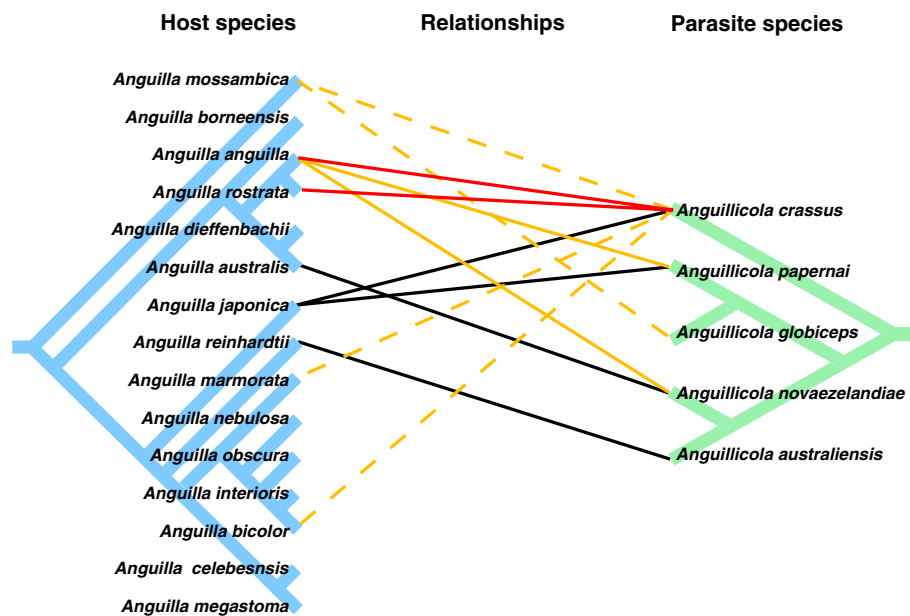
Host species

Relationships

Parasite species

Anguilla mossambica
Anguilla borneensis
Anguilla anguilla
Anguilla rostrata
Anguilla dieffenbachii
Anguilla australis
Anguilla japonica
Anguilla reinhardtii
Anguilla marmorata
Anguilla nebulosa
Anguilla obscura
Anguilla interioris
Anguilla bicolor
Anguilla celebesnsis
Anguilla megastoma

Anguillicola crassus
Anguillicola papernai
Anguillicola globiceps
Anguillicola novaezelandiae
Anguillicola australiensis